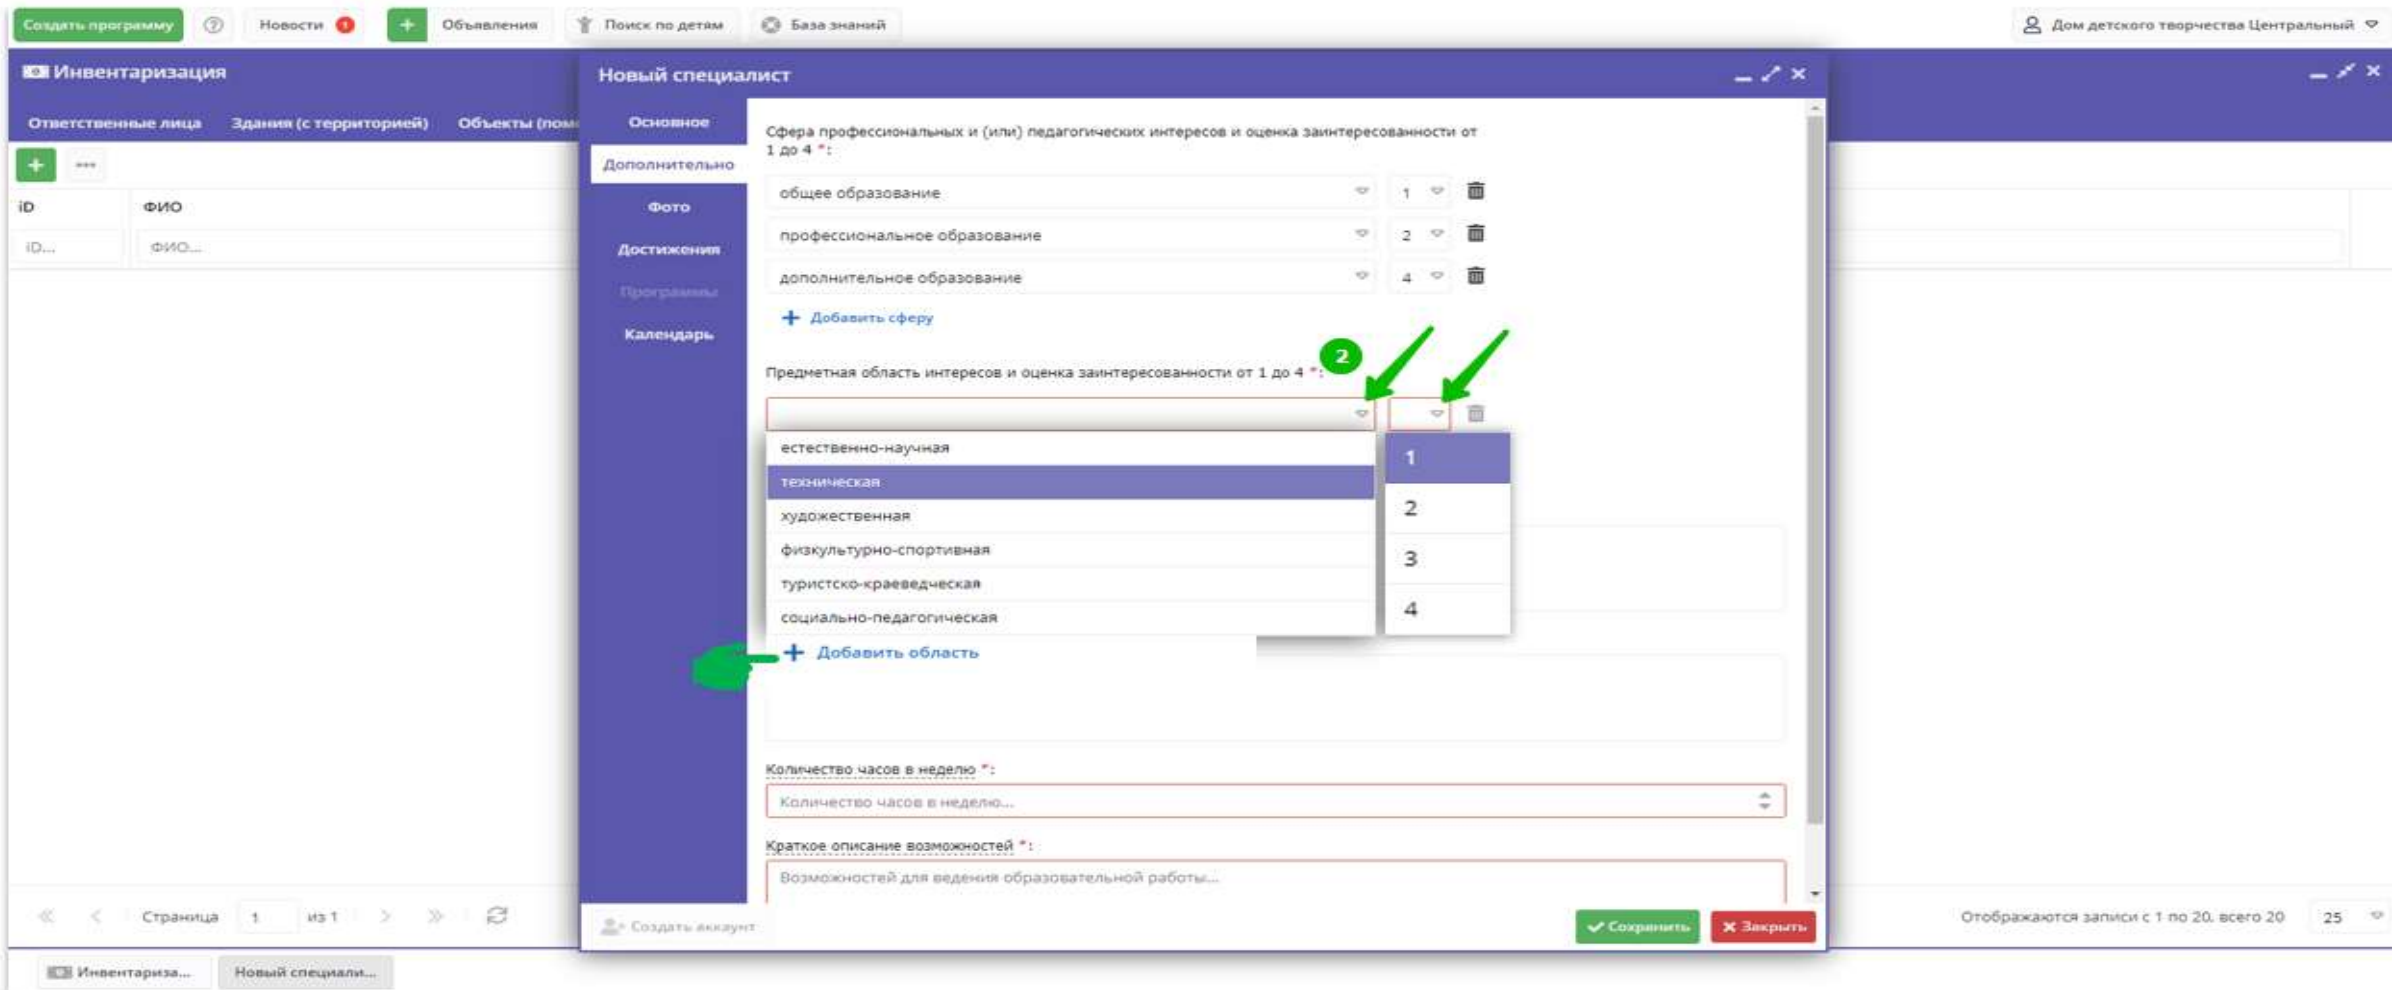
Создать программу | Новости 1 | + Объявления | Поиск по детям | База знаний | Дом детского творчества Центральный

Инвентаризация

Ответственные лица | Здания (с территорией) | Объекты (пом

iD | ФИО
iD... | ФИО...

Новый специалист

Основное
Дополнительно
Фото
Достижения
Программы
Календарь

Сфера профессиональных и (или) педагогических интересов и оценка заинтересованности от 1 до 4 *:

общее образование | 1
профессиональное образование | 2
дополнительное образование | 4

+ Добавить сферу

2

Предметная область интересов и оценка заинтересованности от 1 до 4 *:

естественно-научная
техническая
художественная
физкультурно-спортивная
туристско-краеведческая
социально-педагогическая

1
2
3
4

+ Добавить область

Количество часов в неделю *:
Количество часов в неделю...

Краткое описание возможностей *:
Возможностей для ведения образовательной работы...

Создать аккаунт | ✔ Сохранить | ✖ Закрыть

Страница 1 из 1

Отображаются записи с 1 по 20, всего 20 | 25

Инвентариза... | Новый специали...